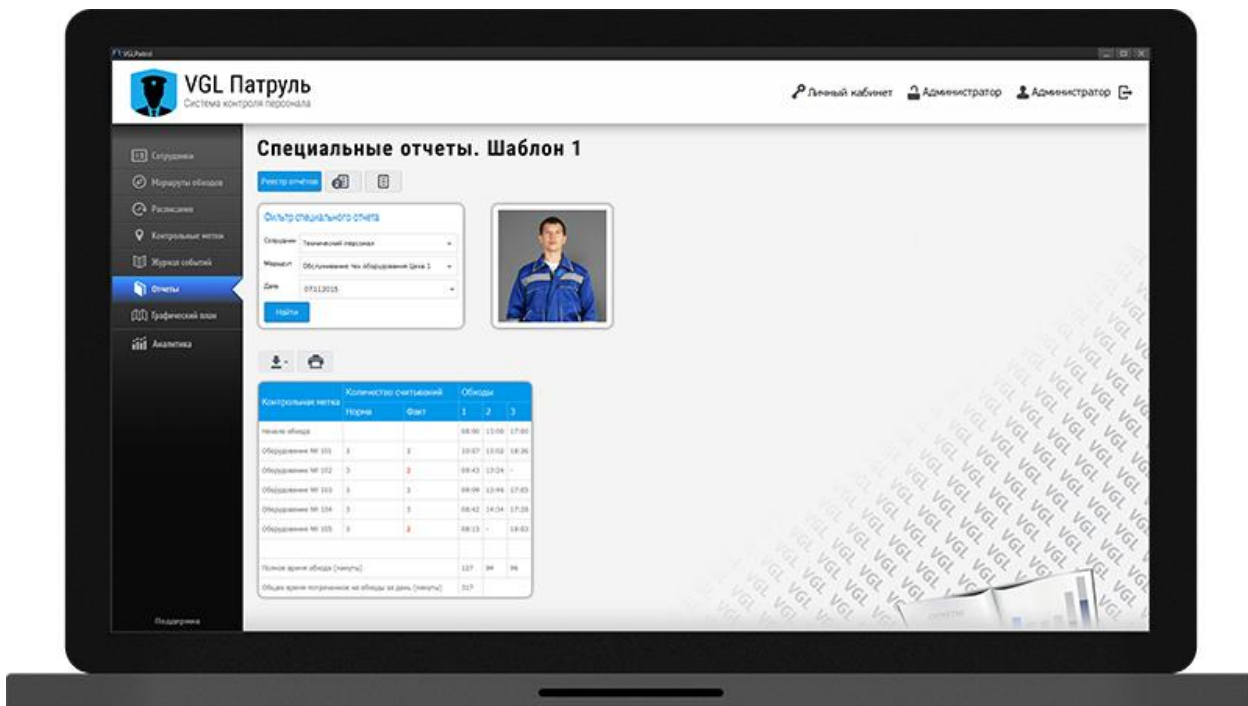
VGL Patrol

VGL Патруль
Система контроля персонала

Личный кабинет Администратор Администратор

Сотрудники
Маршруты обходов
Расписание
Контрольные метки
Журнал событий
Отчеты
Графический план
Аналитика

Поддержка

Специальные отчеты. Шаблон 1

Реестр отчетов

Фильтр специального отчета

Сотрудник Технический персонал
Маршрут Обслуживание тех оборудования Цеха 1
Дата 07.11.2015
Найти

| Контрольная метка | Количество считываний | | Обходы | | |
|---|---|---|---|---|---|
| | Норма | Факт | 1 | 2 | 3 |
| Начало обхода | | | 08:00 | 13:00 | 17:00 |
| Оборудование № 101 | 3 | 3 | 10:07 | 13:02 | 18:26 |
| Оборудование № 102 | 3 | 2 | 08:43 | 13:24 | - |
| Оборудование № 103 | 3 | 3 | 09:09 | 13:44 | 17:03 |
| Оборудование № 104 | 3 | 3 | 08:42 | 14:34 | 17:28 |
| Оборудование № 105 | 3 | 2 | 08:13 | - | 18:03 |
| Полное время обхода (минуты) | | | 127 | 94 | 96 |
| Общее время потраченное на обходы за день (минуты) | | | 317 | | |

VGL VGL VGL VGL VGL VGL VGL VGL VGL VGL VGL VGL VGL VGL VGL VGL VGL VGL VGL VGL

ОТЧЕТЫ